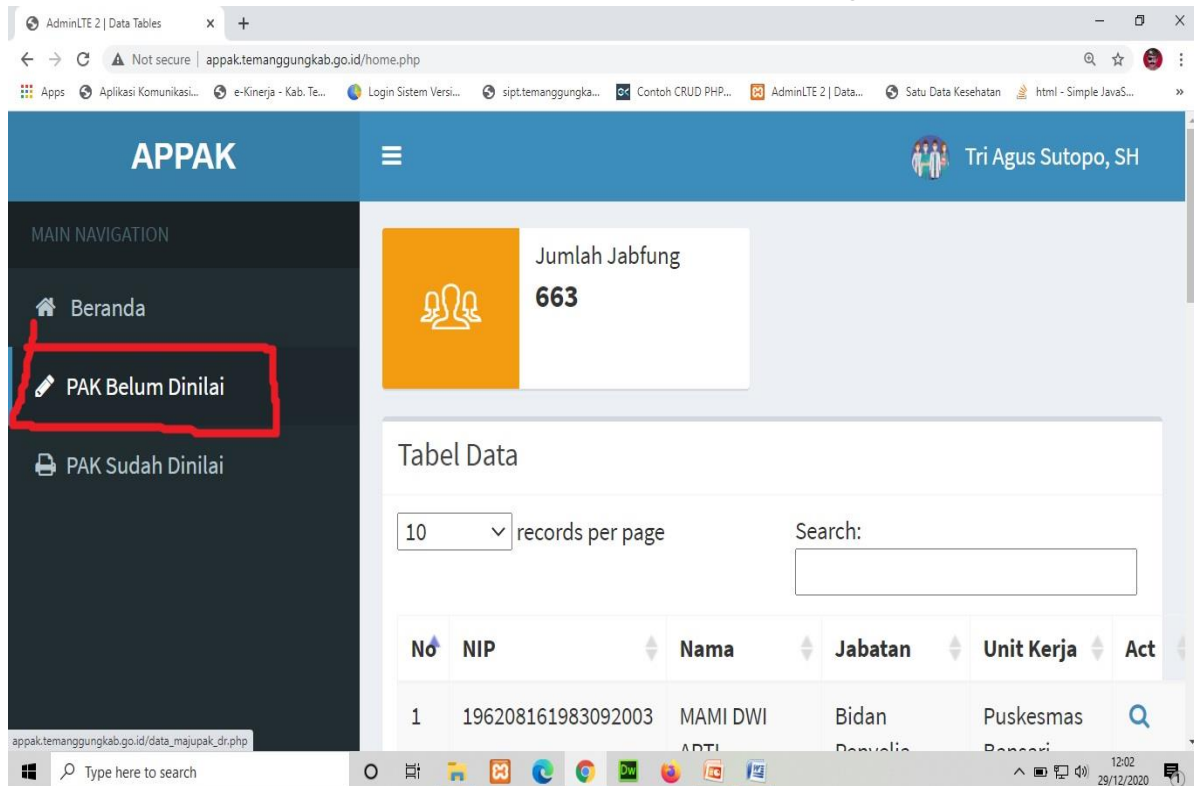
AdminLTE 2 | Data Tables
Not secure | appak.temanggungkab.go.id/home.php
Apps Aplikasi Komunikasi... e-Kinerja - Kab. Te... Login Sistem Versi... sipt.temanggungka... Contoh CRUD PHP... AdminLTE 2 | Data... Satu Data Kesehatan html - Simple JavaS...

APPAK

Tri Agus Sutopo, SH

MAIN NAVIGATION

Beranda

PAK Belum Dinilai

PAK Sudah Dinilai

Jumlah Jabfung
663

Tabel Data

10 records per page

Search:

| No | NIP | Nama | Jabatan | Unit Kerja | Act |
|---|---|---|---|---|---|
| 1 | 196208161983092003 | MAMI DWI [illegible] | Bidan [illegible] | Puskesmas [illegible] | |

appak.temanggungkab.go.id/data_majupak_dr.php

Type here to search

12:02
29/12/2020